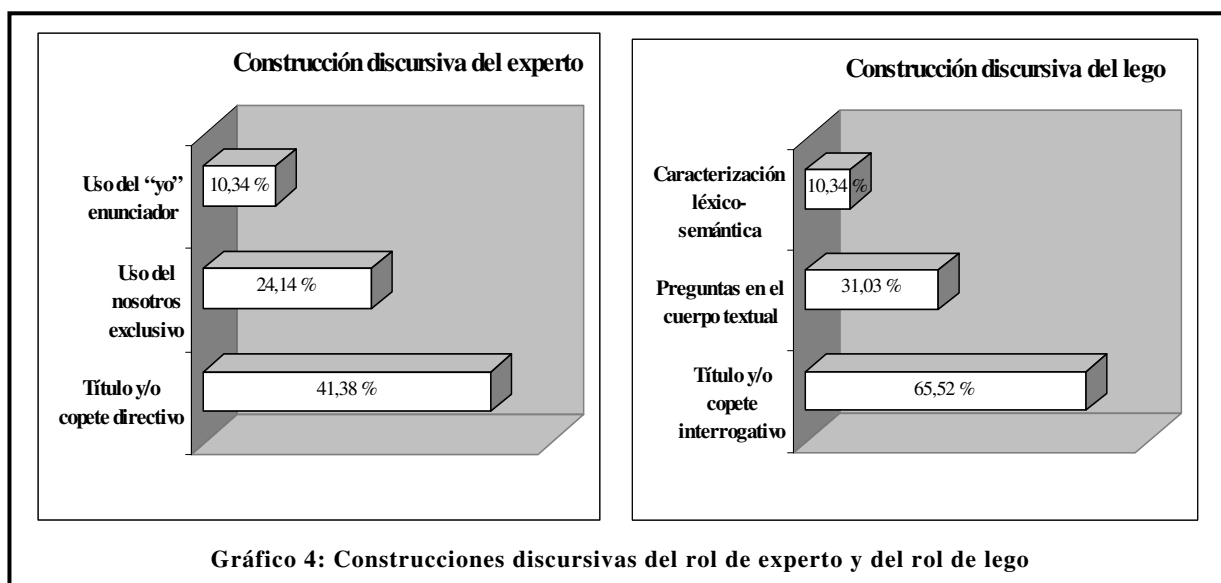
Construcción discursiva del experto

Uso del "yo" enunciador
10,34 %

Uso del nosotros exclusivo
24,14 %

Título y/o copete directivo
41,38 %

Construcción discursiva del lego

Caracterización léxico-semántica
10,34 %

Preguntas en el cuerpo textual
31,03 %

Título y/o copete interrogativo
65,52 %

Gráfico 4: Construcciones discursivas del rol de experto y del rol de lego